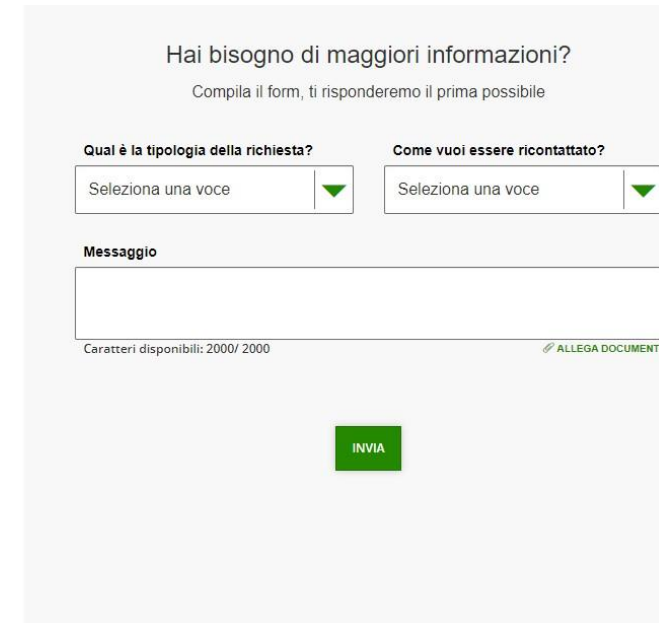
Hai bisogno di maggiori informazioni?

Compila il form, ti risponderemo il prima possibile

Qual è la tipologia della richiesta?

Seleziona una voce

Come vuoi essere ricontattato?

Seleziona una voce

Messaggio

Caratteri disponibili: 2000/ 2000

ALLEGA DOCUMENT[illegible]

INVIA